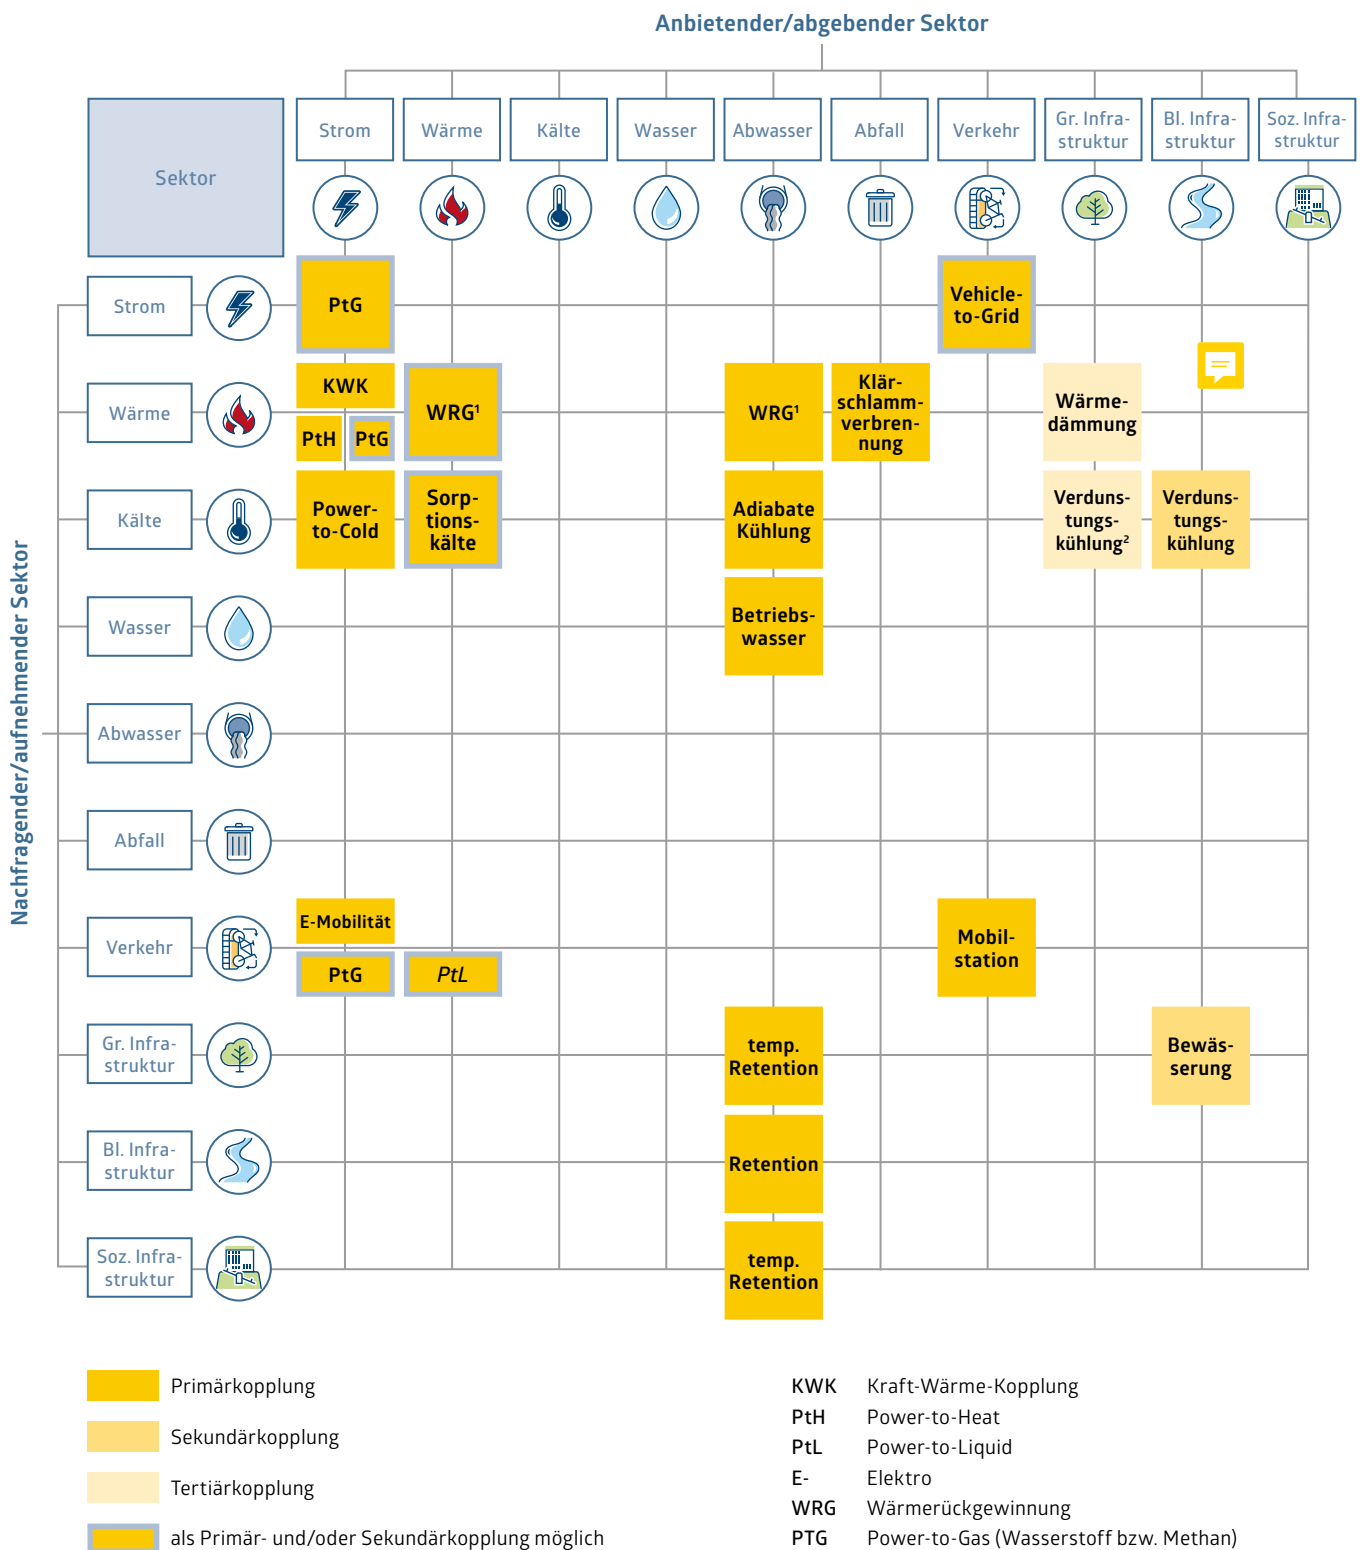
Anbietender/abgebender Sektor

Sektor

| | Strom | Wärme | Kälte | Wasser | Abwasser | Abfall | Verkehr | Gr. Infrastruktur | Bl. Infrastruktur | Soz. Infrastruktur |
|---|---|---|---|---|---|---|---|---|---|---|
| Strom | PtG | | | | | | Vehicle-to-Grid | | | |
| Wärme | KWK, PtH, PtG | WRG¹ | | | WRG¹ | Klärschlammverbrennung | | Wärmedämmung | | |
| Kälte | Power-to-Cold | Sorptionskälte | | | Adiabate Kühlung | | | Verdunstungskühlung² | Verdunstungskühlung | |
| Wasser | | | | | Betriebswasser | | | | | |
| Abwasser | | | | | | | | | | |
| Abfall | | | | | | | | | | |
| Verkehr | E-Mobilität, PtG | PtL | | | | | Mobilstation | | | |
| Gr. Infrastruktur | | | | | temp. Retention | | | | Bewässerung | |
| Bl. Infrastruktur | | | | | Retention | | | | | |
| Soz. Infrastruktur | | | | | temp. Retention | | | | | |

Nachfragender/aufnehmender Sektor

Primärkopplung
Sekundärkopplung
Tertiärkopplung
als Primär- und/oder Sekundärkopplung möglich

KWK Kraft-Wärme-Kopplung
PtH Power-to-Heat
PtL Power-to-Liquid
E- Elektro
WRG Wärmerückgewinnung
PTG Power-to-Gas (Wasserstoff bzw. Methan)